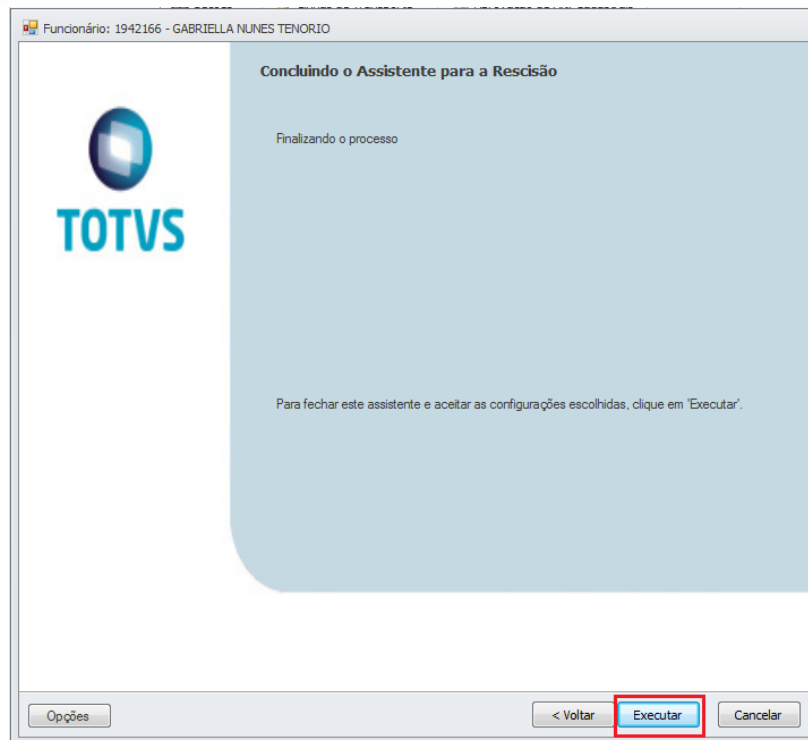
Funcionário: 1942166 - GABRIELLA NUNES TENORIO

TOTVS

Concluindo o Assistente para a Rescisão

Finalizando o processo

Para fechar este assistente e aceitar as configurações escolhidas, clique em 'Executar'.

Opções

< Voltar

Executar

Cancelar